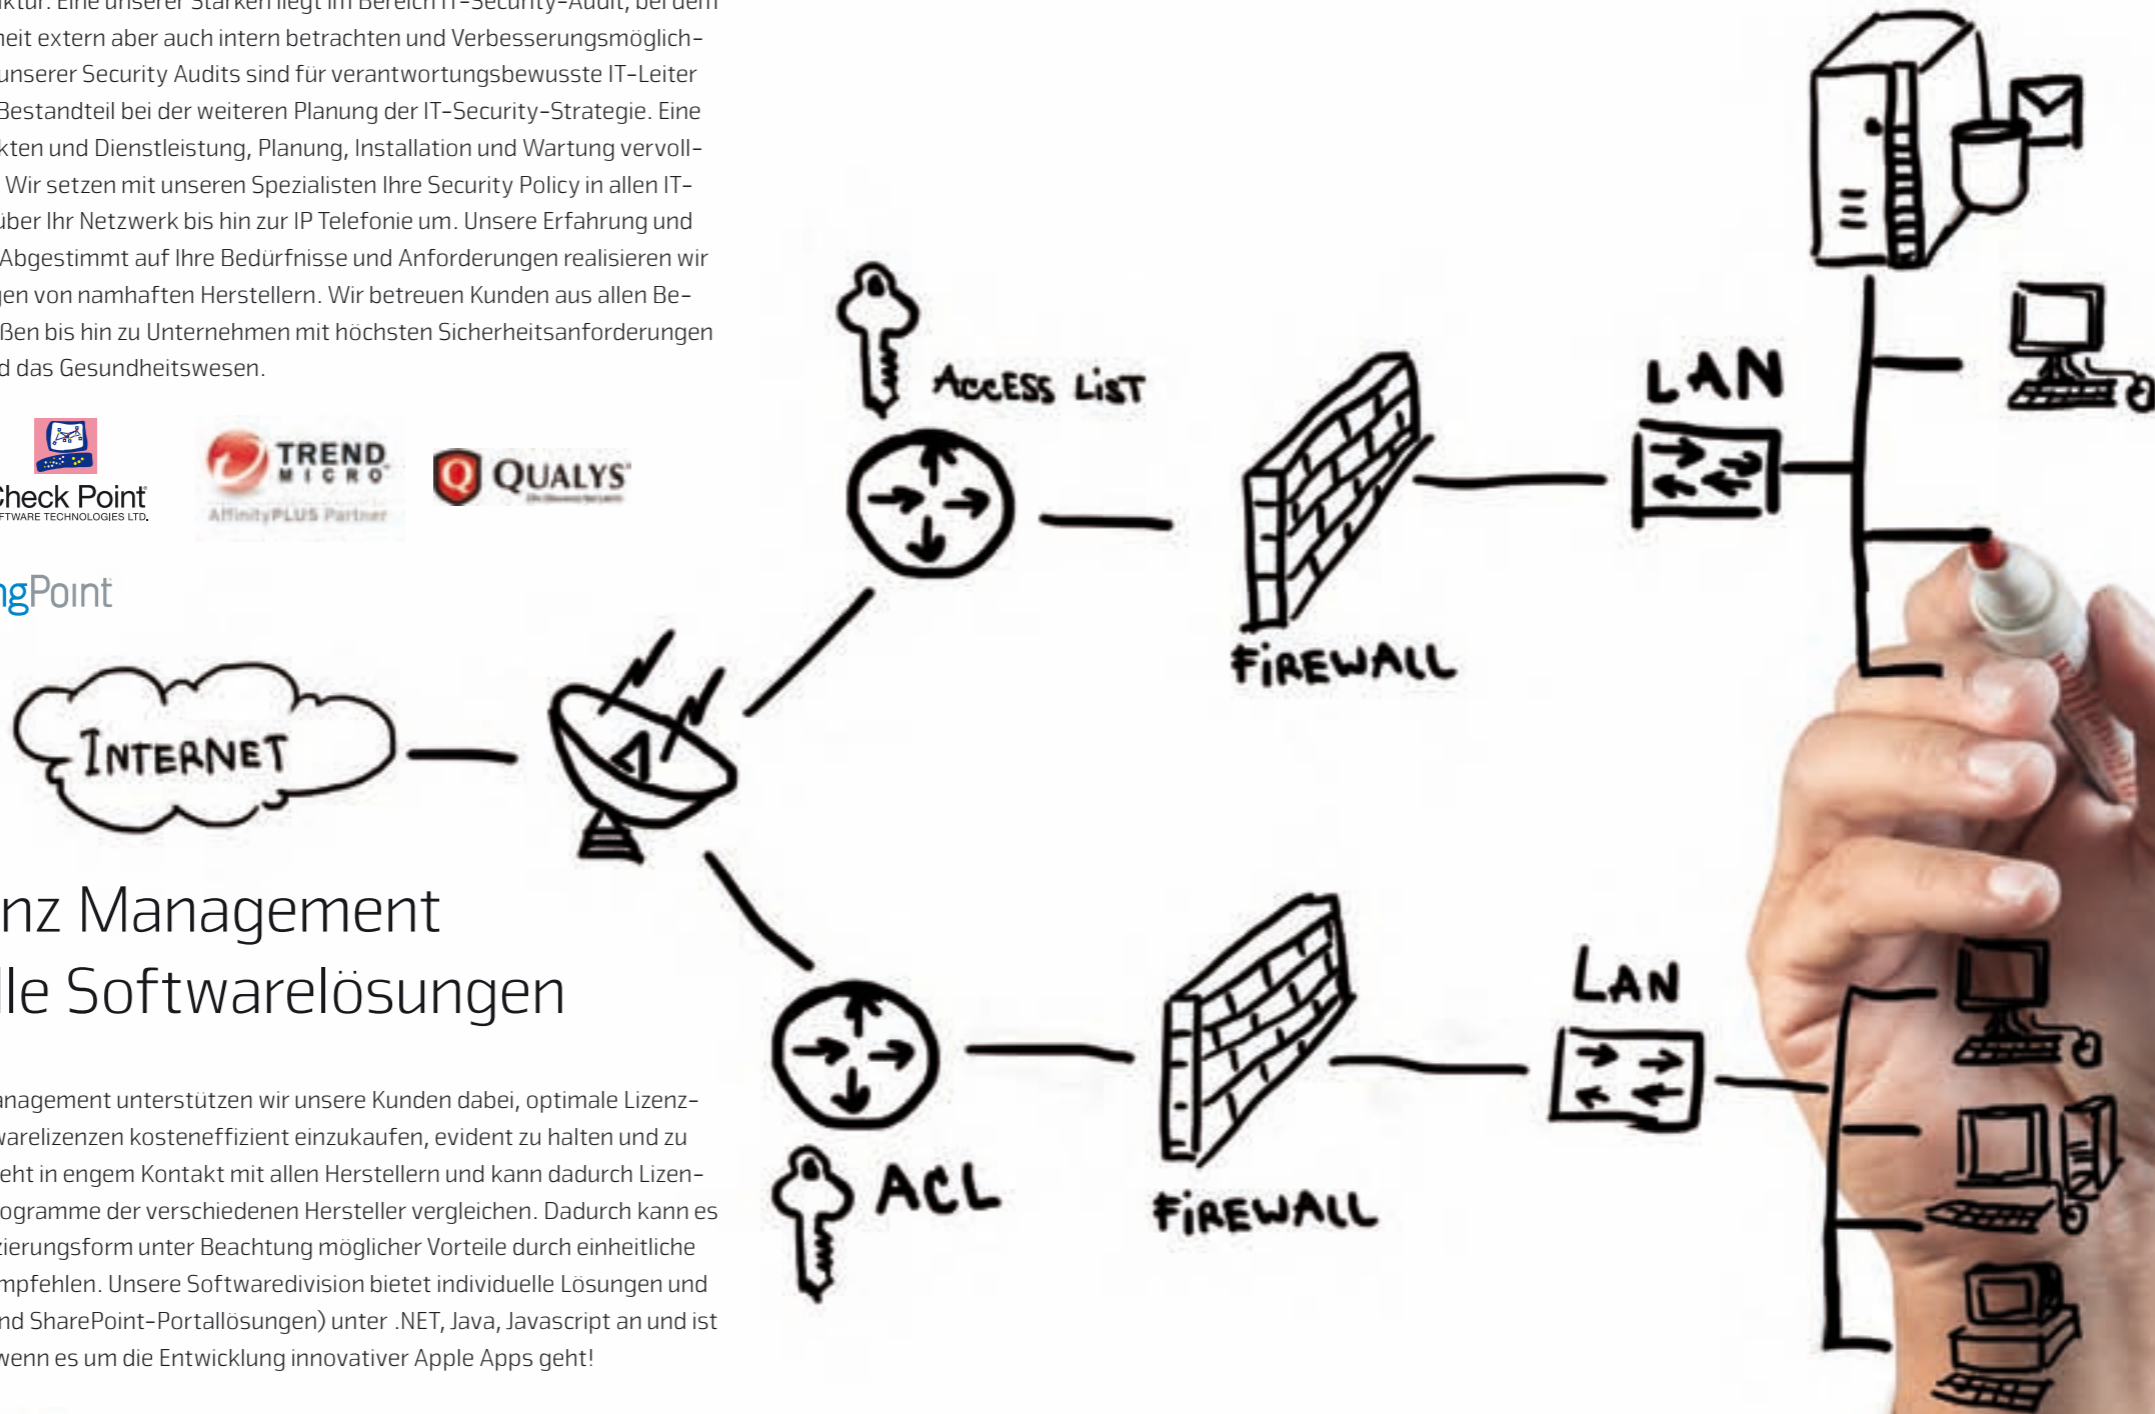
ktur. Eine unserer Stärken liegt im Bereich IT-Security-Audit, bei dem heit extern aber auch intern betrachten und Verbesserungsmöglich- unserer Security Audits sind für verantwortungsbewusste IT-Leiter Bestandteil bei der weiteren Planung der IT-Security-Strategie. Eine kten und Dienstleistung, Planung, Installation und Wartung vervoll- Wir setzen mit unseren Spezialisten Ihre Security Policy in allen IT- über Ihr Netzwerk bis hin zur IP Telefonie um. Unsere Erfahrung und Abgestimmt auf Ihre Bedürfnisse und Anforderungen realisieren wir gen von namhaften Herstellern. Wir betreuen Kunden aus allen Be- ßen bis hin zu Unternehmen mit höchsten Sicherheitsanforderungen d das Gesundheitswesen.

Check Point SOFTWARE TECHNOLOGIES LTD.

TREND MICRO AffinityPLUS Partner

QUALYS

ngPoint

INTERNET

ACCESS LIST

FIREWALL

LAN

ACL

FIREWALL

LAN

nz Management
lle Softwarelösungen

anagement unterstützen wir unsere Kunden dabei, optimale Lizenz- warelizenzen kosteneffizient einzukaufen, evident zu halten und zu eht in engem Kontakt mit allen Herstellern und kann dadurch Lizen- ogramme der verschiedenen Hersteller vergleichen. Dadurch kann es zierungsform unter Beachtung möglicher Vorteile durch einheitliche mpfehlen. Unsere Softwaredivision bietet individuelle Lösungen und nd SharePoint-Portallösungen) unter .NET, Java, Javascript an und ist wenn es um die Entwicklung innovativer Apple Apps geht!